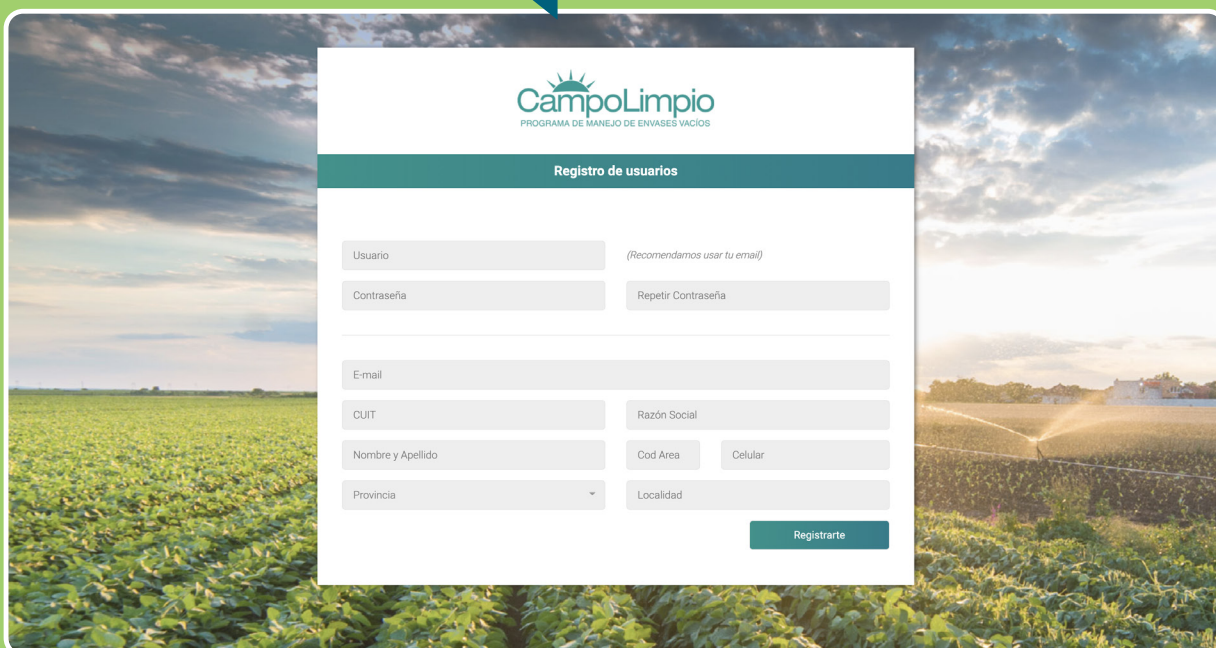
CampoLimpio
PROGRAMA DE MANEJO DE ENVASES VACÍOS

Registro de usuarios

Usuario
(Recomendamos usar tu email)

Contraseña
Repetir Contraseña

E-mail

CUIT
Razón Social

Nombre y Apellido
Cod Area
Celular

Provincia
Localidad

Registrarte